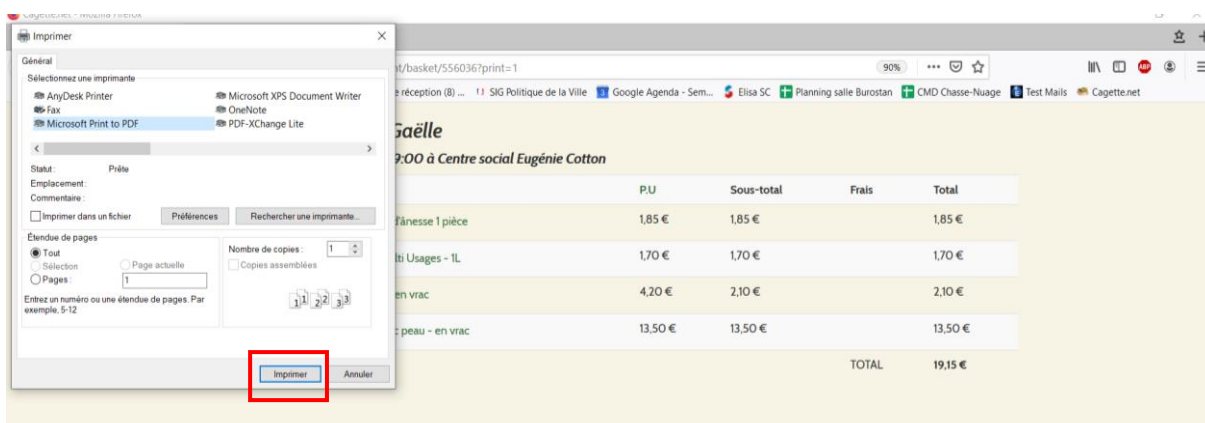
Cagette.net - Mozilla Firefox

Imprimer

Général

Sélectionnez une imprimante

AnyDesk Printer
Fax
Microsoft Print to PDF
Microsoft XPS Document Writer
OneNote
PDF-XChange Lite

Statut : Prête
Emplacement :
Commentaire :

Imprimer dans un fichier
Préférences
Rechercher une imprimante...

Étendue de pages
Tout
Sélection
Page actuelle
Pages : 1

Entrez un numéro ou une étendue de pages. Par exemple, 5-12

Nombre de copies : 1
Copies assemblées

Imprimer
Annuler

t/basket/556036?print=1

90%

réception (8) ... SIG Politique de la Ville Google Agenda - Sem... Elisa SC Planning salle Burostan CMD Chasse-Nuage Test Mails Cagette.net

Gaëlle

9:00 à Centre social Eugénie Cotton

| | P.U | Sous-total | Frais | Total |
|---|---|---|---|---|
| d'ânesse 1 pièce | 1,85 € | 1,85 € | | 1,85 € |
| lti Usages - 1L | 1,70 € | 1,70 € | | 1,70 € |
| en vrac | 4,20 € | 2,10 € | | 2,10 € |
| : peau - en vrac | 13,50 € | 13,50 € | | 13,50 € |
| | | | TOTAL | 19,15 € |